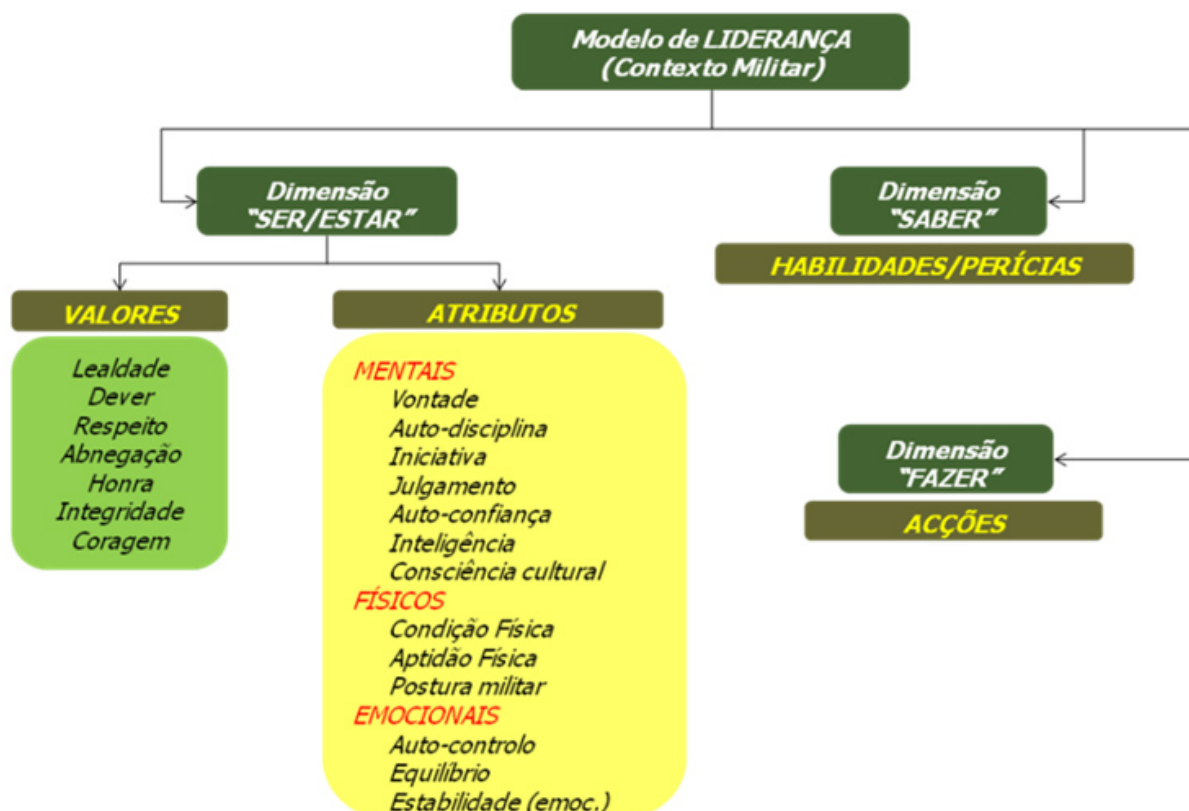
Modelo de LIDERANÇA
(Contexto Militar)

Dimensão
"SER/ESTAR"

VALORES

Lealdade
Dever
Respeito
Abnegação
Honra
Integridade
Coragem

ATRIBUTOS

MENTAIS
Vontade
Auto-disciplina
Iniciativa
Julgamento
Auto-confiança
Inteligência
Consciência cultural
FÍSICOS
Condição Física
Aptidão Física
Postura militar
EMOCIONAIS
Auto-controlo
Equilíbrio
Estabilidade (emoc.)

Dimensão
"SABER"

HABILIDADES/PERÍCIAS

Dimensão
"FAZER"

ACÇÕES